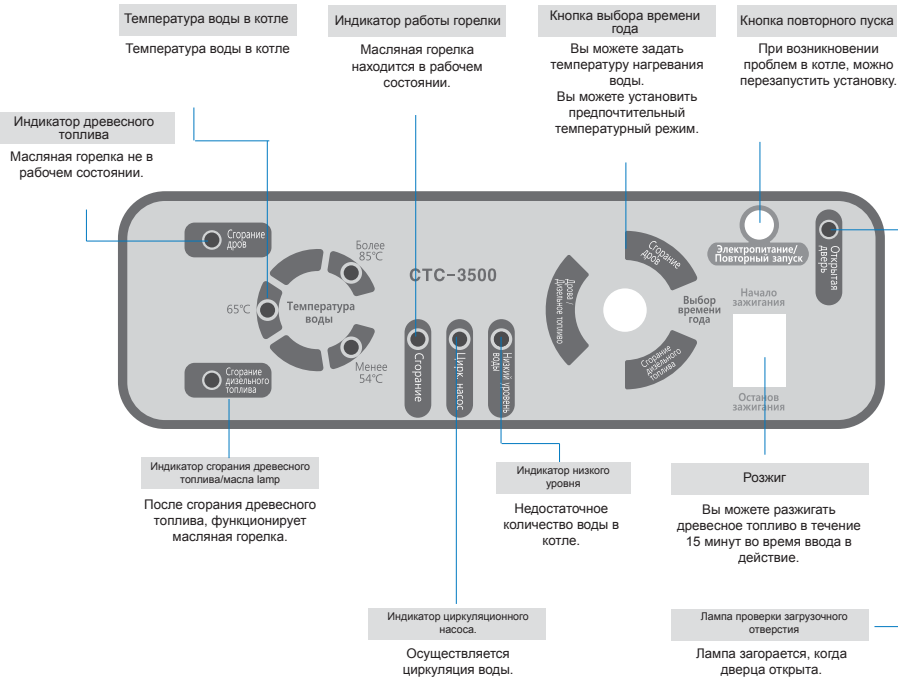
Температура воды в котле

Температура воды в котле

Индикатор работы горелки

Масляная горелка находится в рабочем состоянии.

Кнопка выбора времени года

Вы можете задать температуру нагревания воды.
Вы можете установить предпочтительный температурный режим.

Кнопка повторного пуска

При возникновении проблем в котле, можно перезапустить установку.

Индикатор древесного топлива

Масляная горелка не в рабочем состоянии.

Сгорание дров

Более 85℃

65℃

Температура воды

Менее 54℃

Сгорание дизельного топлива

CTC-3500

Сгорание

Цирк. насос

Низкий уровень воды

Дрова / дизельное топливо

Сгорание дров

Выбор времени года

Сгорание дизельного топлива

Электропитание/ Повторный запуск

Открытая дверь

Начало зажигания

Останов зажигания

Индикатор сгорания древесного топлива/масла lamp

После сгорания древесного топлива, функционирует масляная горелка.

Индикатор низкого уровня

Недостаточное количество воды в котле.

Розжиг

Вы можете разжигать древесное топливо в течение 15 минут во время ввода в действие.

Индикатор циркуляционного насоса.

Осуществляется циркуляция воды.

Лампа проверки загрузочного отверстия

Лампа загорается, когда дверца открыта.